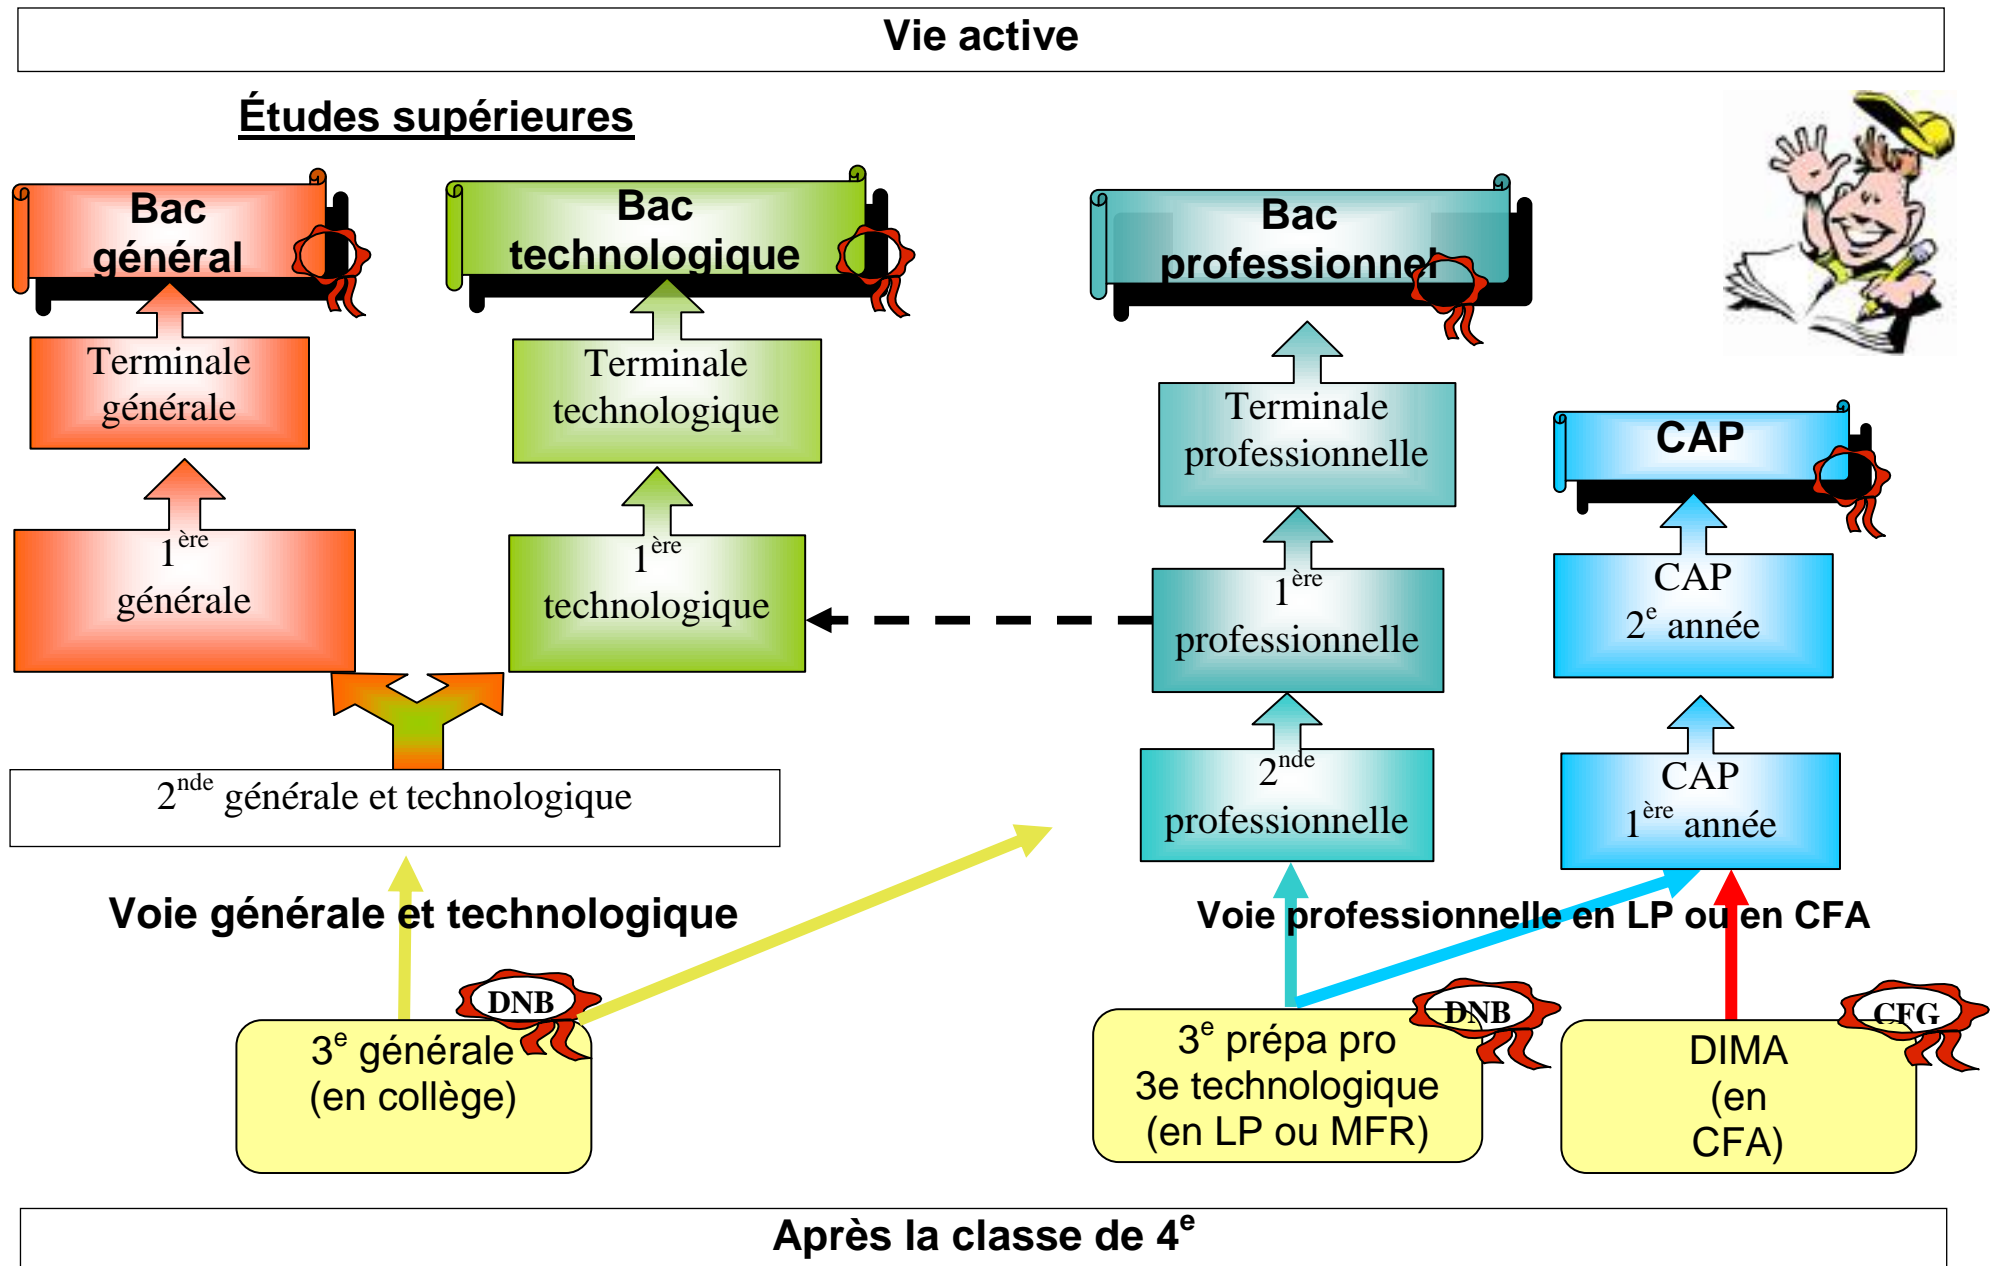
Vie active

Études supérieures

Bac général

Bac technologique

Bac professionnel

Terminale générale

Terminale technologique

Terminale professionnelle

CAP

$1^{ère}$ générale

$1^{ère}$ technologique

$1^{ère}$ professionnelle

CAP $2^{e}$ année

$2^{nde}$ générale et technologique

$2^{nde}$ professionnelle

CAP $1^{ère}$ année

Voie générale et technologique

Voie professionnelle en LP ou en CFA

DNB

$3^{e}$ générale (en collège)

DNB

$3^{e}$ prépa pro 3e technologique (en LP ou MFR)

CFG

DIMA (en CFA)

Après la classe de $4^{e}$